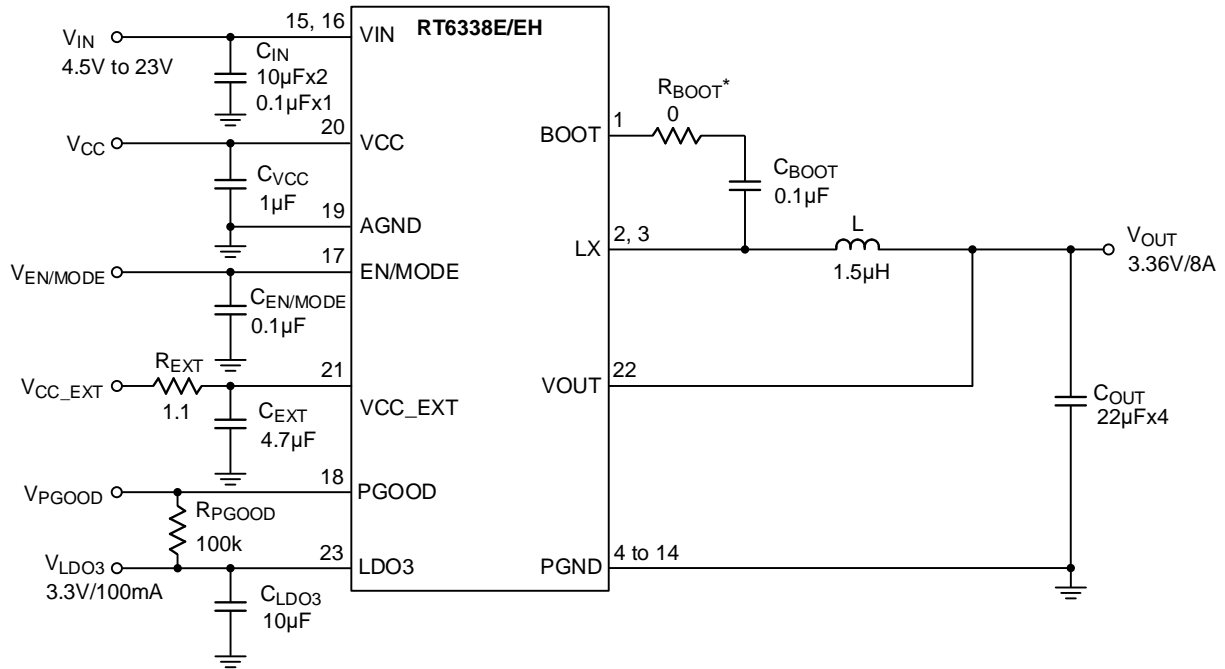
$V_{IN}$
4.5V to 23V
15, 16
VIN
RT6338E/EH
$C_{IN}$
10µFx2
0.1µFx1
$V_{CC}$
20
VCC
$C_{VCC}$
1µF
19
AGND
$V_{EN/MODE}$
17
EN/MODE
$C_{EN/MODE}$
0.1µF
$R_{EXT}$
$V_{CC\_EXT}$
1.1
21
VCC_EXT
$C_{EXT}$
4.7µF
$V_{PGOOD}$
18
PGOOD
$R_{PGOOD}$
100k
$V_{LDO3}$
3.3V/100mA
23
LDO3
$C_{LDO3}$
10µF
$R_{BOOT}$*
0
BOOT
1
$C_{BOOT}$
0.1µF
LX
2, 3
L
1.5µH
$V_{OUT}$
3.36V/8A
VOUT
22
$C_{OUT}$
22µFx4
PGND
4 to 14